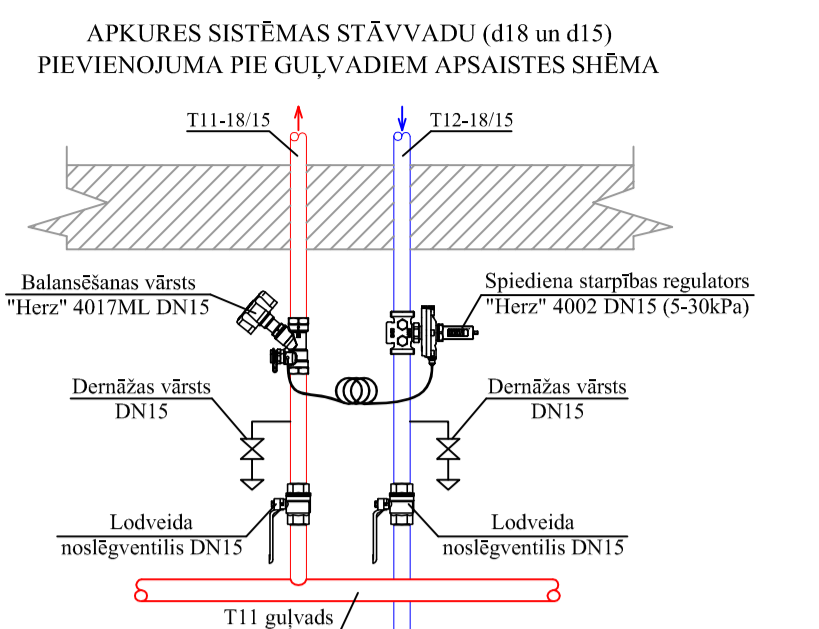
APKURES SISTĒMAS STĀVVADU (d18 un d15)
PIEVIENOJUMA PIE GUĻVADIEM APSAISTES SHĒMA

T11-18/15

T12-18/15

Balansēšanas vārsts
"Herz" 4017ML DN15

Spiediena starpības regulators
"Herz" 4002 DN15 (5-30kPa)

Dernāžas vārsts
DN15

Dernāžas vārsts
DN15

Lodveida
noslēgventilis DN15

Lodveida
noslēgventilis DN15

T11 guļvads